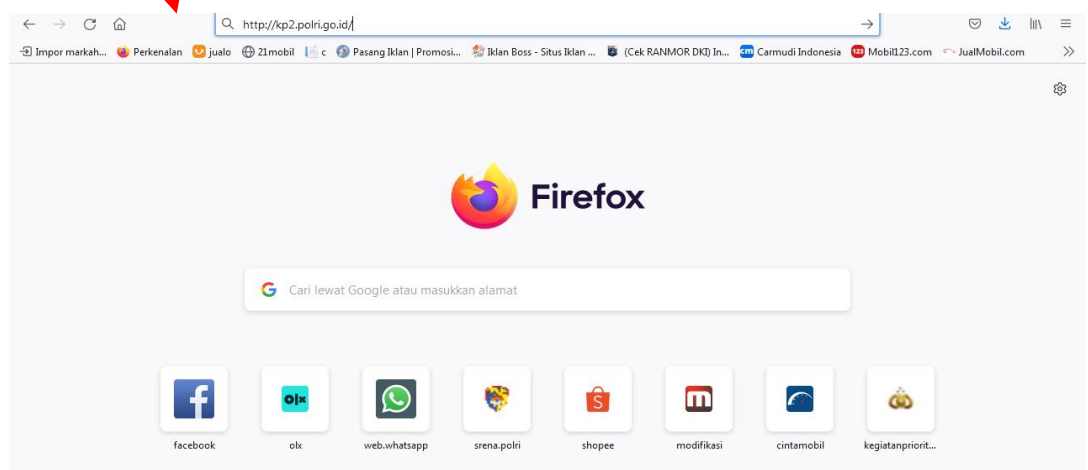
http://kp2.polri.go.id/

Impor markah... Perkenalan jualo 21mobil c Pasang Iklan | Promosi... Iklan Boss - Situs Iklan ... (Cek RANMOR DKI) In... Carmudi Indonesia Mobil123.com JualMobil.com

Firefox

Cari lewat Google atau masukkan alamat

facebook
olx
web.whatsapp
srena.polri
shopee
modifikasi
cintamobil
kegiatanpriorit...